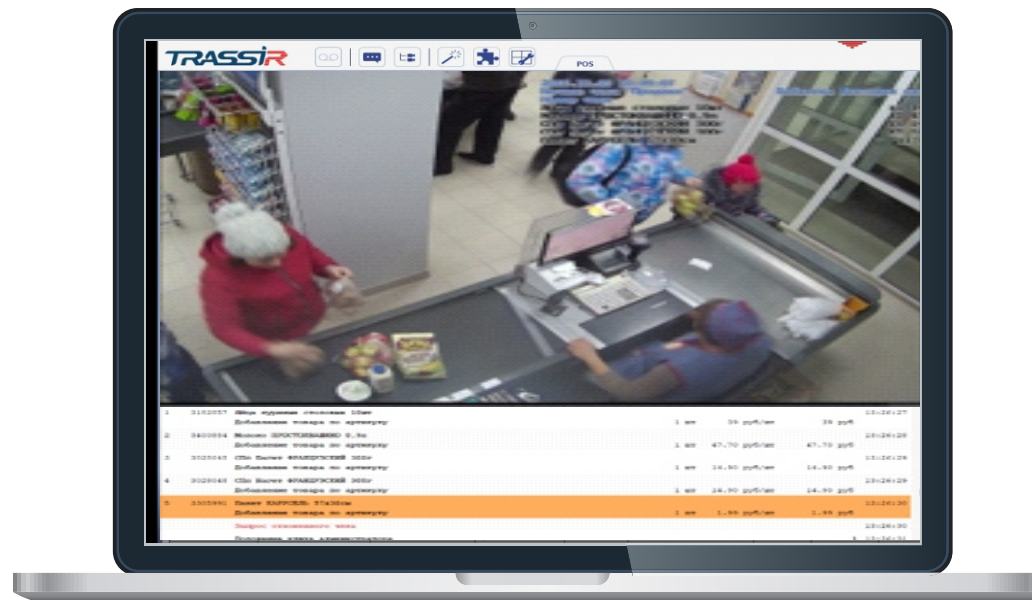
TRASSIR

POS

| 1 | 3152057 | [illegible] | | | | 13:26:27 |
|---|---|---|---|---|---|---|
| | | Добавление товара по артикулу | 1 шт | 39 руб/шт | 39 руб | |
| 2 | 3400894 | Молоко ПРОСТОКВАШИНО 0,9л | | | | 13:26:28 |
| | | Добавление товара по артикулу | 1 шт | 47.70 руб/шт | 47.70 руб | |
| 3 | 3025043 | Сбп Багет ФРАНЦУЗСКИЙ 300г | | | | 13:26:29 |
| | | Добавление товара по артикулу | 1 шт | 14.90 руб/шт | 14.90 руб | |
| 4 | 3025043 | Сбп Багет ФРАНЦУЗСКИЙ 300г | | | | 13:26:29 |
| | | Добавление товара по артикулу | 1 шт | 14.90 руб/шт | 14.90 руб | |
| 5 | 3305991 | Пакет КАРУСЕЛЬ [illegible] | | | | 13:26:30 |
| | | Добавление товара по артикулу | 1 шт | 1.99 руб/шт | 1.99 руб | |
| | | Запрос отложенного чека | | | | 13:26:30 |
| | | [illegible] | | | | 13:26:31 |